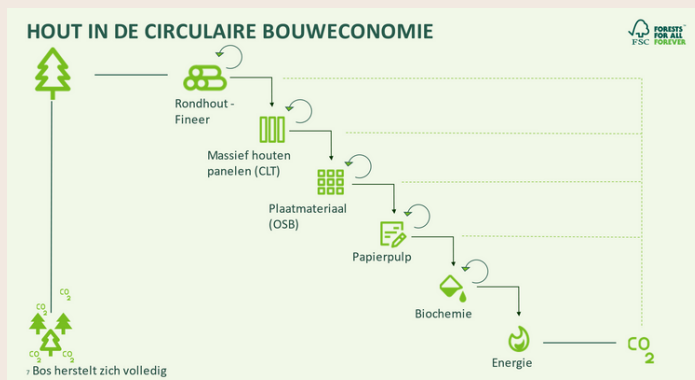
HOUT IN DE CIRCULAIRE BOUWECONOMIE

FSC FORESTS FOR ALL FOREVER

Rondhout - Fineer

Massief houten panelen (CLT)

Plaatmateriaal (OSB)

Papierpulp

Biochemie

Energie

$CO_2$

$CO_2$ $CO_2$ $CO_2$ $CO_2$

Bos herstelt zich volledig